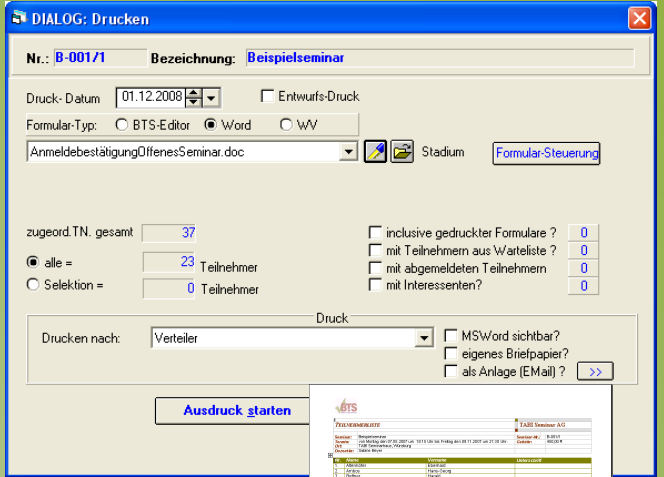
DIALOG: Drucken

Nr.: B-001/1 Bezeichnung: Beispielseminar

Druck- Datum 01.12.2008 Entwurfs-Druck

Formular-Typ: BTS-Editor Word WV

AnmeldebestätigungOffenesSeminar.doc Stadium Formular-Steuerung

zugeord.TN. gesamt 37

alle = 23 Teilnehmer

Selektion = 0 Teilnehmer

inclusive gedruckter Formulare ? 0

mit Teilnehmern aus Warteliste ? 0

mit abgemeldeten Teilnehmern 0

mit Interessenten? 0

Druck

Drucken nach: Verteiler

MSWord sichtbar?

eigenes Briefpapier?

als Anlage (EMail) ? >>

Ausdruck starten

BTS

TEILNEHMERLISTE TABI Seminar AG

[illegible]